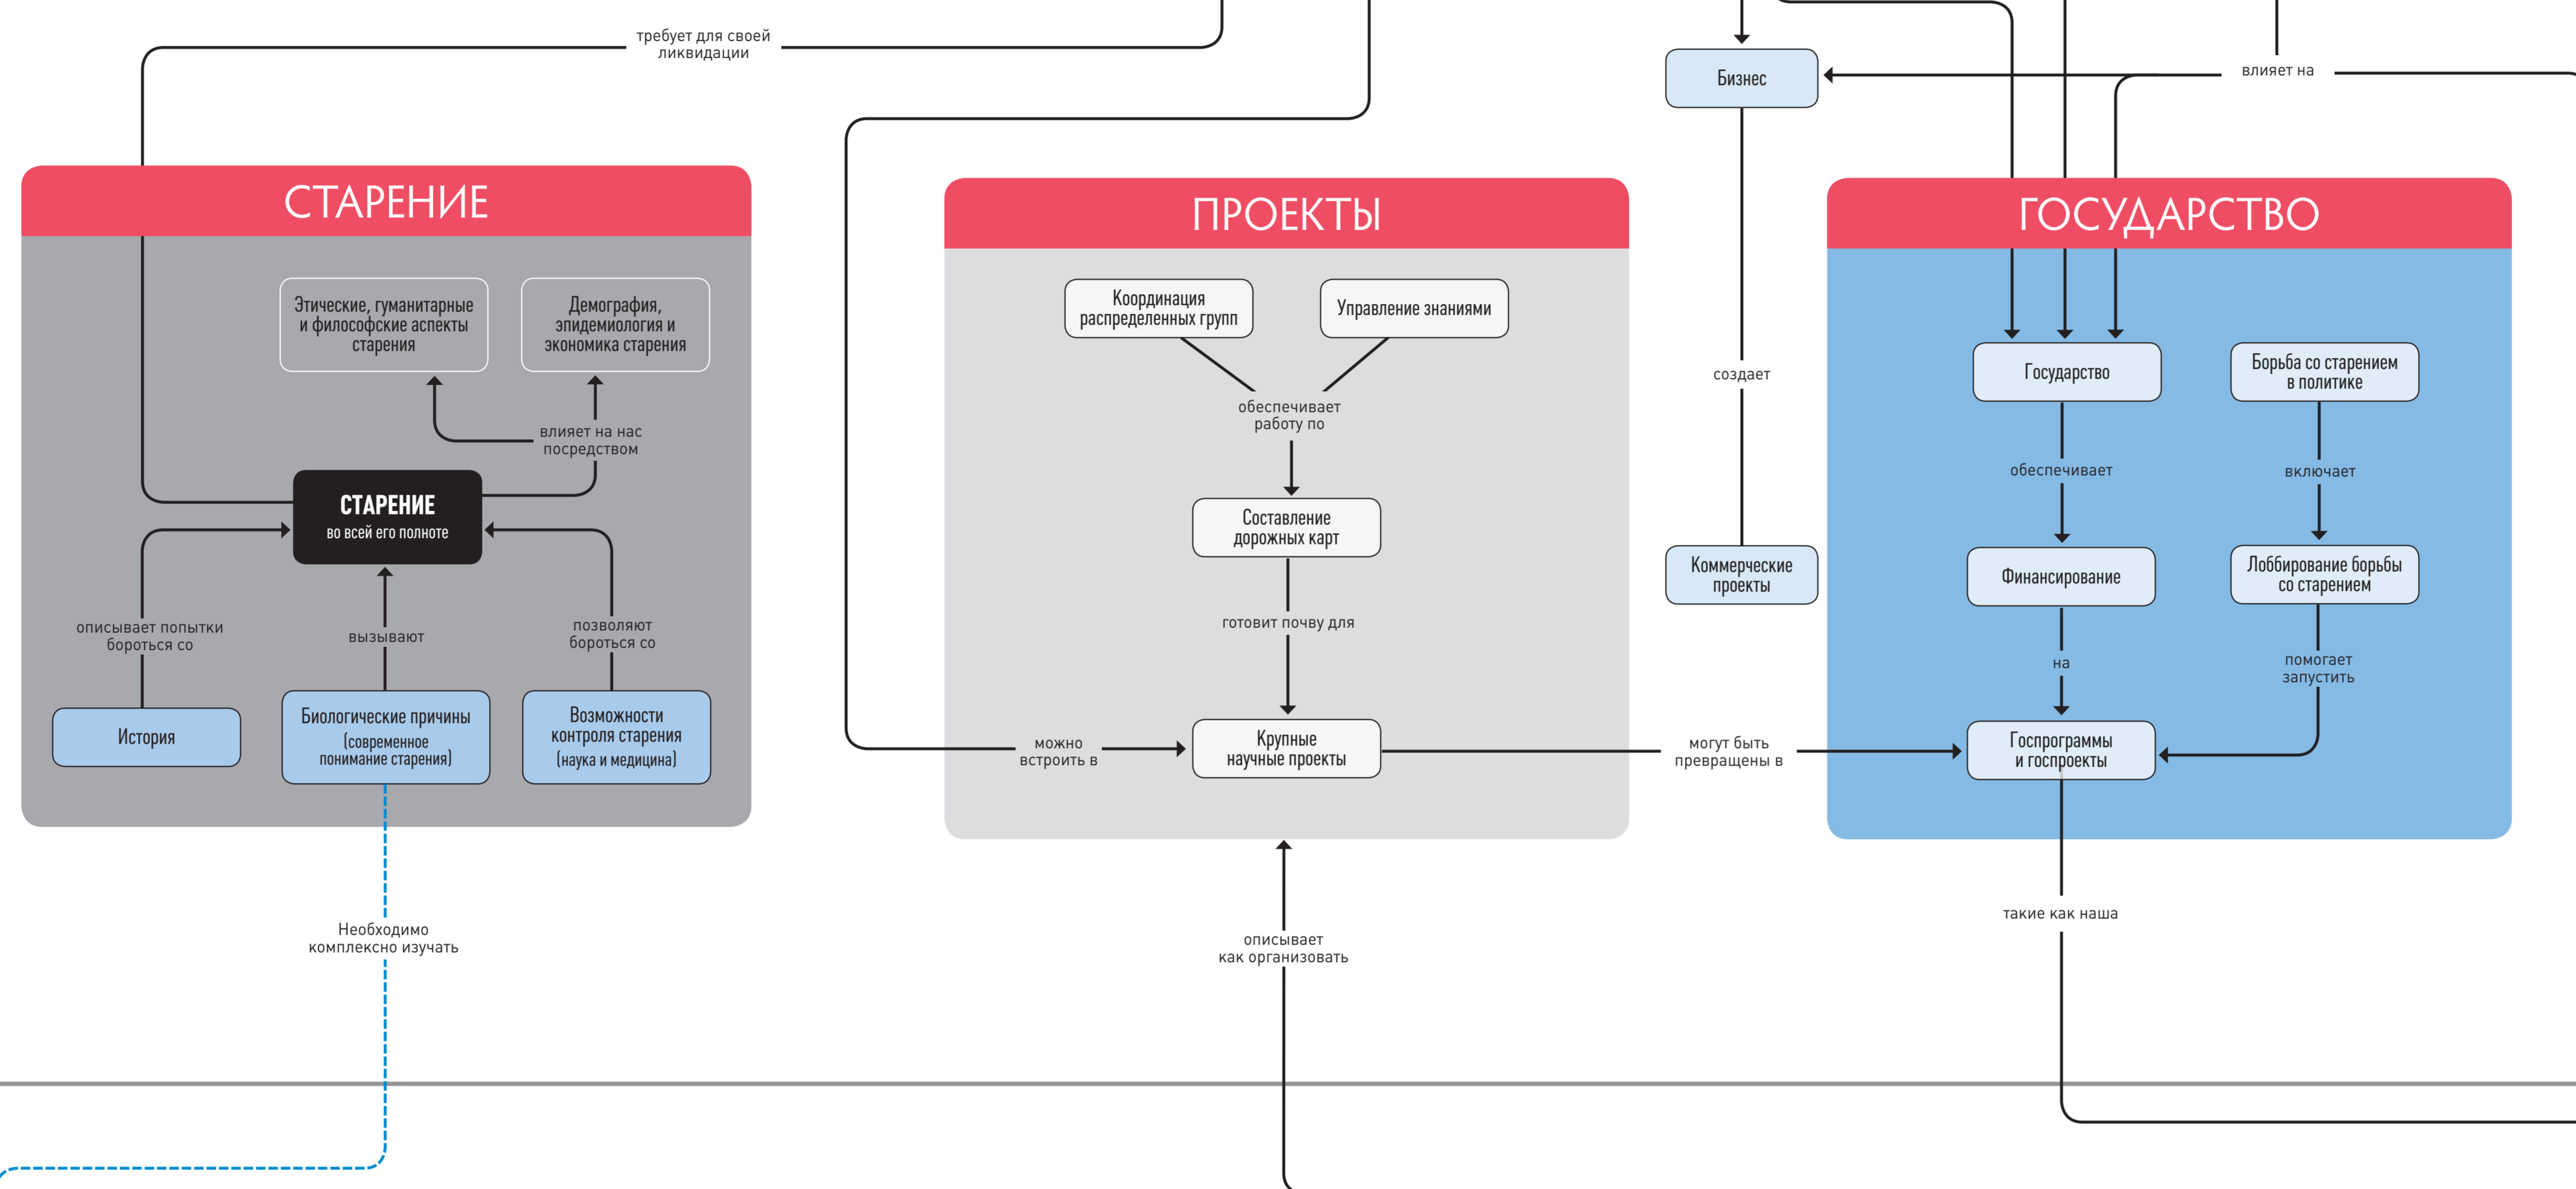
требует для своей ликвидации

Бизнес

влияет на

СТАРЕНИЕ

Этические, гуманитарные и философские аспекты старения

Демография, эпидемиология и экономика старения

влияет на нас посредством

СТАРЕНИЕ
во всей его полноте

описывает попытки бороться со

вызывают

позволяют бороться со

История

Биологические причины (современное понимание старения)

Возможности контроля старения (наука и медицина)

Необходимо комплексно изучать

ПРОЕКТЫ

Координация распределенных групп

Управление знаниями

обеспечивает работу по

Составление дорожных карт

готовит почву для

можно встроить в

Крупные научные проекты

описывает как организовать

создает

Коммерческие проекты

могут быть превращены в

ГОСУДАРСТВО

Государство

Борьба со старением в политике

обеспечивает

включает

Финансирование

Лоббирование борьбы со старением

на

помогает запустить

Госпрограммы и госпроекты

такие как наша